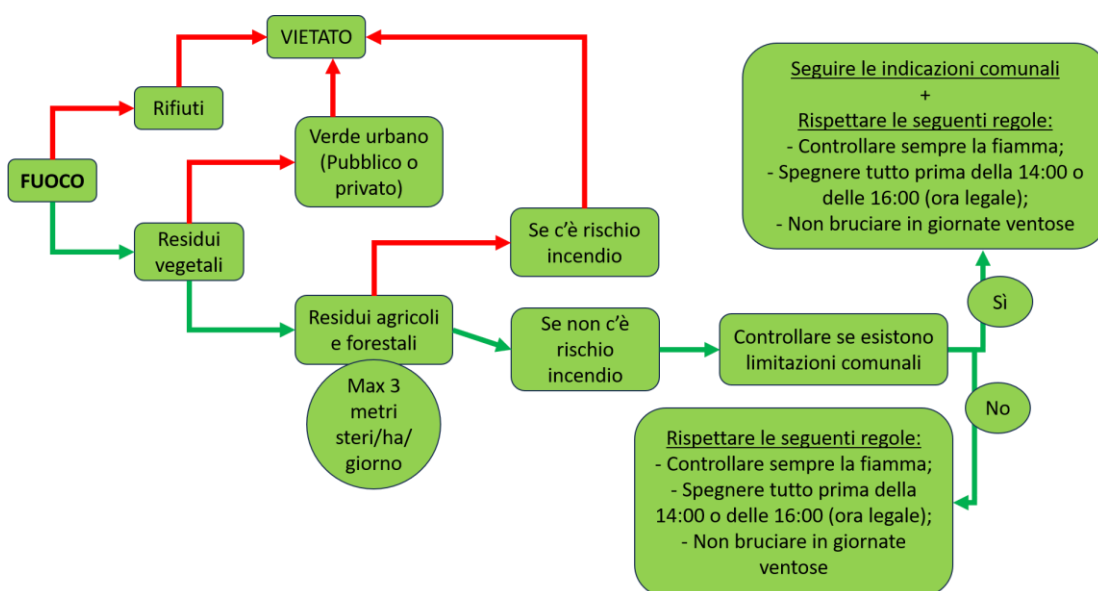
VIETATO

Rifiuti

Verde urbano (Pubblico o privato)

FUOCO

Residui vegetali

Se c'è rischio incendio

Residui agricoli e forestali

Max 3 metri steri/ha/ giorno

Se non c'è rischio incendio

Controllare se esistono limitazioni comunali

Sì

No

Seguire le indicazioni comunali
+
Rispettare le seguenti regole:
- Controllare sempre la fiamma;
- Spegnere tutto prima della 14:00 o delle 16:00 (ora legale);
- Non bruciare in giornate ventose

Rispettare le seguenti regole:
- Controllare sempre la fiamma;
- Spegnere tutto prima della 14:00 o delle 16:00 (ora legale);
- Non bruciare in giornate ventose